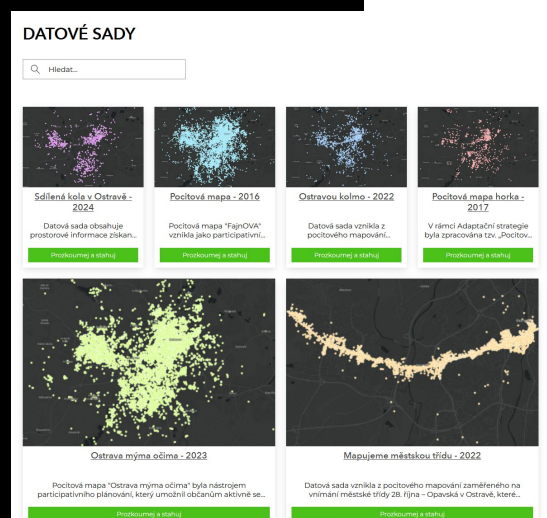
DATOVÉ SADY

Hledat...

Sdílená kola v Ostravě - 2024

Datová sada obsahuje prostorové informace získan...

Prozkoumej a stahuj

Pocitová mapa - 2016

Pocitová mapa "FajnOVA" vznikla jako participativní...

Prozkoumej a stahuj

Ostravou kolmo - 2022

Datová sada vznikla z pocitového mapování...

Prozkoumej a stahuj

Pocitová mapa horka - 2017

V rámci Adaptační strategie byla zpracována tzv. „Pocitov...

Prozkoumej a stahuj

Ostrava mýma očima - 2023

Pocitová mapa "Ostrava mýma očima" byla nástrojem participativního plánování, který umožnil občanům aktivně se...

Prozkoumej a stahuj

Mapujeme městskou třídu - 2022

Datová sada vznikla z pocitového mapování zaměřeného na vnímání městské třídy 28. října – Opavská v Ostravě, které...

Prozkoumej a stahuj